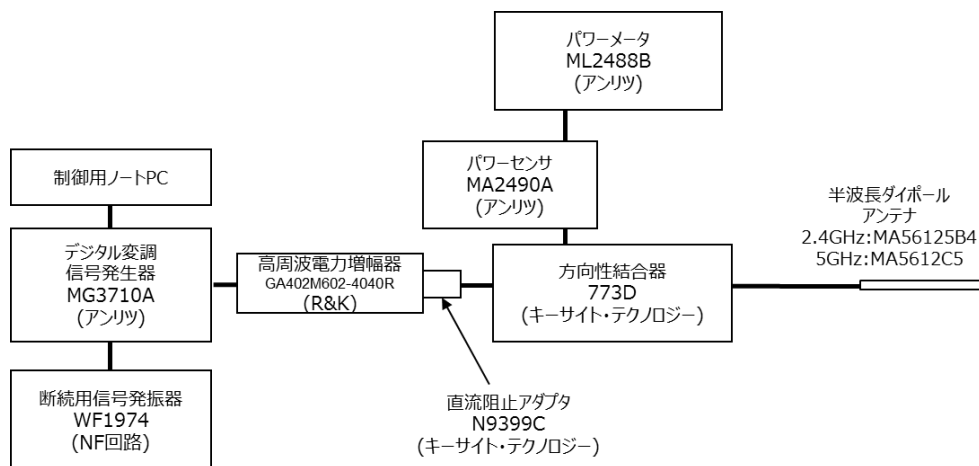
パワーメータ
ML2488B
(アンリツ)

制御用ノートPC

パワーセンサ
MA2490A
(アンリツ)

半波長ダイポール
アンテナ
2.4GHz:MA56125B4
5GHz:MA5612C5

デジタル変調
信号発生器
MG3710A
(アンリツ)

高周波電力増幅器
GA402M602-4040R
(R&K)

方向性結合器
773D
(キーサイト・テクノロジー)

断続用信号発振器
WF1974
(NF回路)

直流阻止アダプタ
N9399C
(キーサイト・テクノロジー)